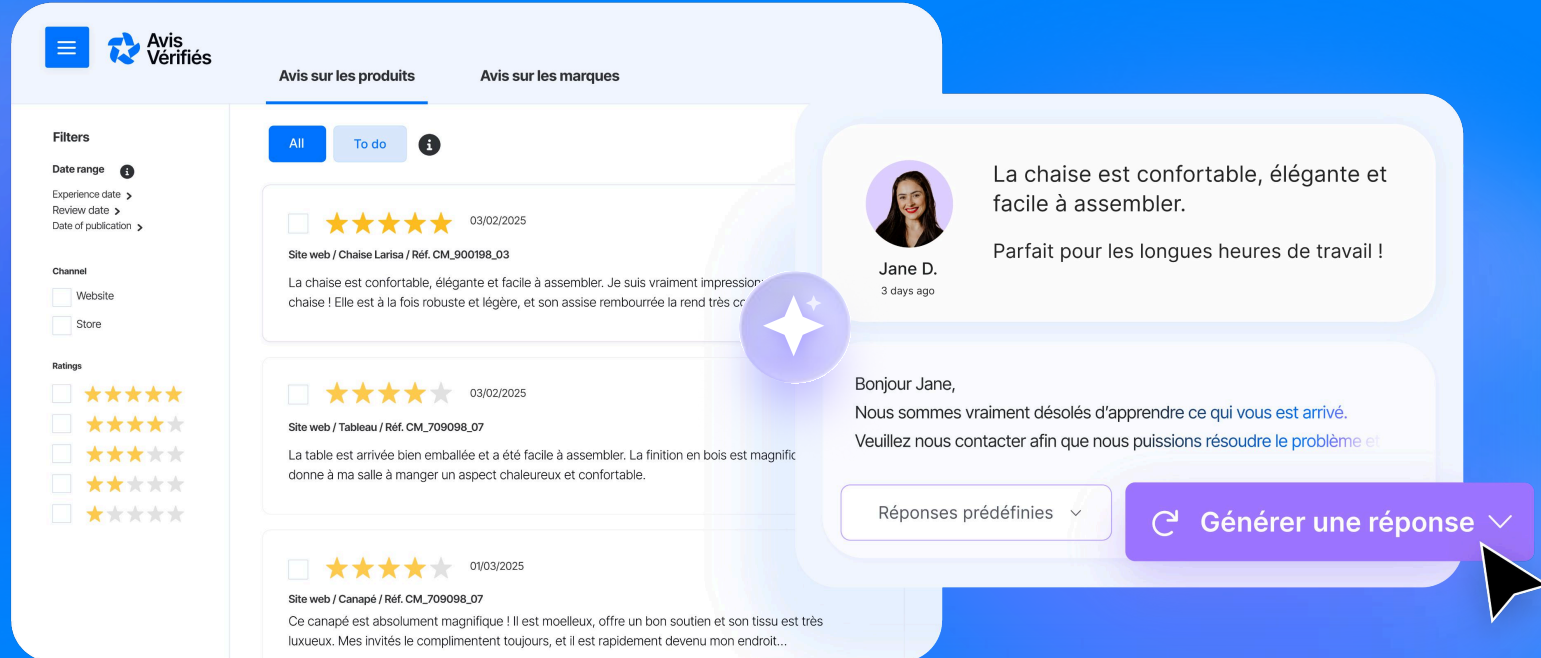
Avis Vérifiés

Avis sur les produits

Avis sur les marques

Filters

Date range

Experience date
Review date
Date of publication

Channel

Website

Store

Ratings

All

To do

03/02/2025

Site web / Chaise Larisa / Réf. CM_900198_03

La chaise est confortable, élégante et facile à assembler. Je suis vraiment impression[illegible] chaise ! Elle est à la fois robuste et légère, et son assise rembourrée la rend très co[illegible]

03/02/2025

Site web / Tableau / Réf. CM_709098_07

La table est arrivée bien emballée et a été facile à assembler. La finition en bois est magnifi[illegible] donne à ma salle à manger un aspect chaleureux et confortable.

01/03/2025

Site web / Canapé / Réf. CM_709098_07

Ce canapé est absolument magnifique ! Il est moelleux, offre un bon soutien et son tissu est très luxueux. Mes invités le complimentent toujours, et il est rapidement devenu mon endroit...

La chaise est confortable, élégante et facile à assembler.

Parfait pour les longues heures de travail !

Jane D.
3 days ago

Bonjour Jane,
Nous sommes vraiment désolés d'apprendre ce qui vous est arrivé.
Veuillez nous contacter afin que nous puissions résoudre le problème e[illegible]

Réponses prédéfinies

Générer une réponse